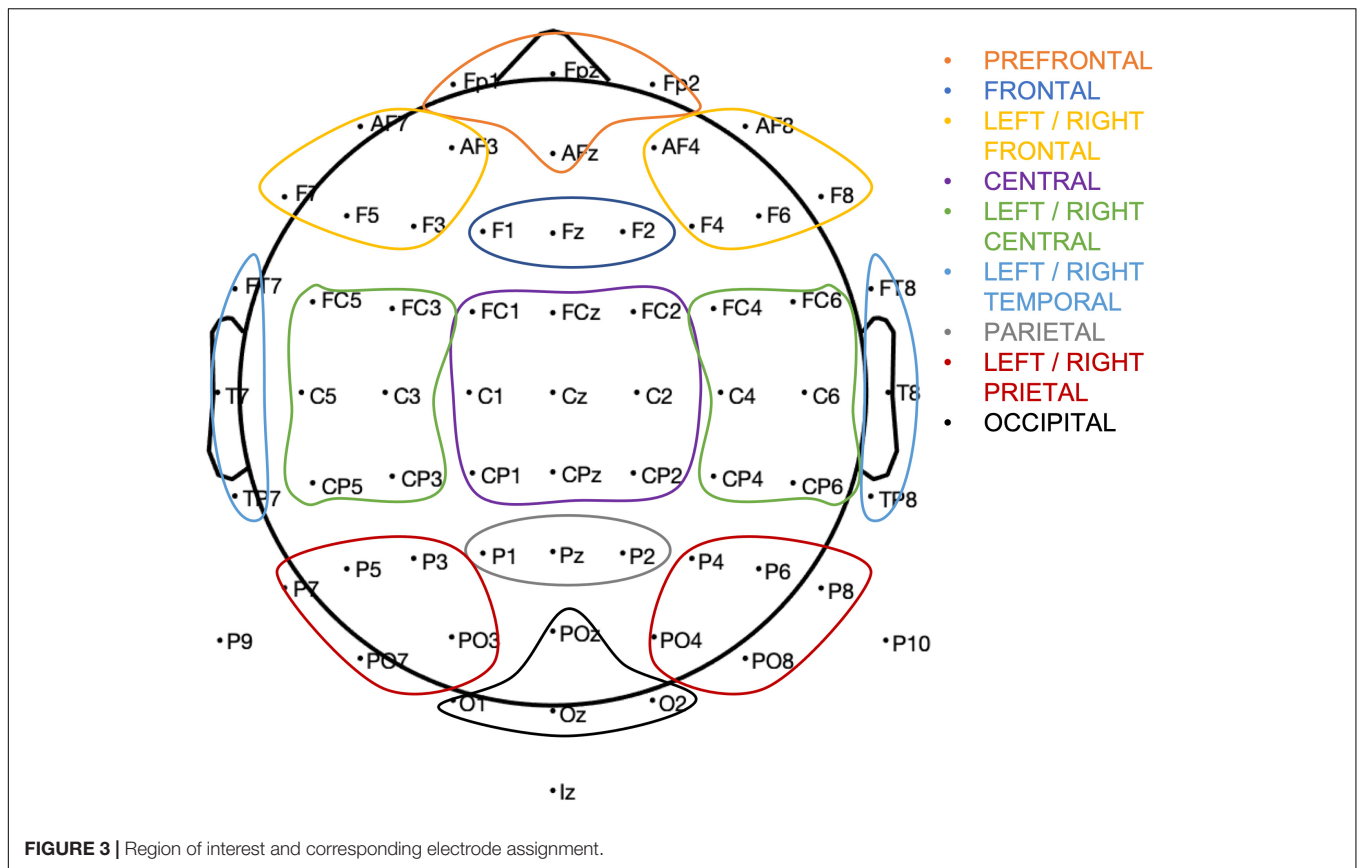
Fp1 Fpz Fp2
AF7 AF3 AFz AF4 AF8
F7 F5 F3 F1 Fz F2 F4 F6 F8
FT7 FC5 FC3 FC1 FCz FC2 FC4 FC6 FT8
T7 C5 C3 C1 Cz C2 C4 C6 T8
TP7 CP5 CP3 CP1 CPz CP2 CP4 CP6 TP8
P1 Pz P2
P7 P5 P3 P4 P6 P8
P9 PO3 POz PO4 P10
PO7 PO8
O1 Oz O2
Iz

• PREFRONTAL
• FRONTAL
• LEFT / RIGHT FRONTAL
• CENTRAL
• LEFT / RIGHT CENTRAL
• LEFT / RIGHT TEMPORAL
• PARIETAL
• LEFT / RIGHT PRIETAL
• OCCIPITAL

FIGURE 3 | Region of interest and corresponding electrode assignment.